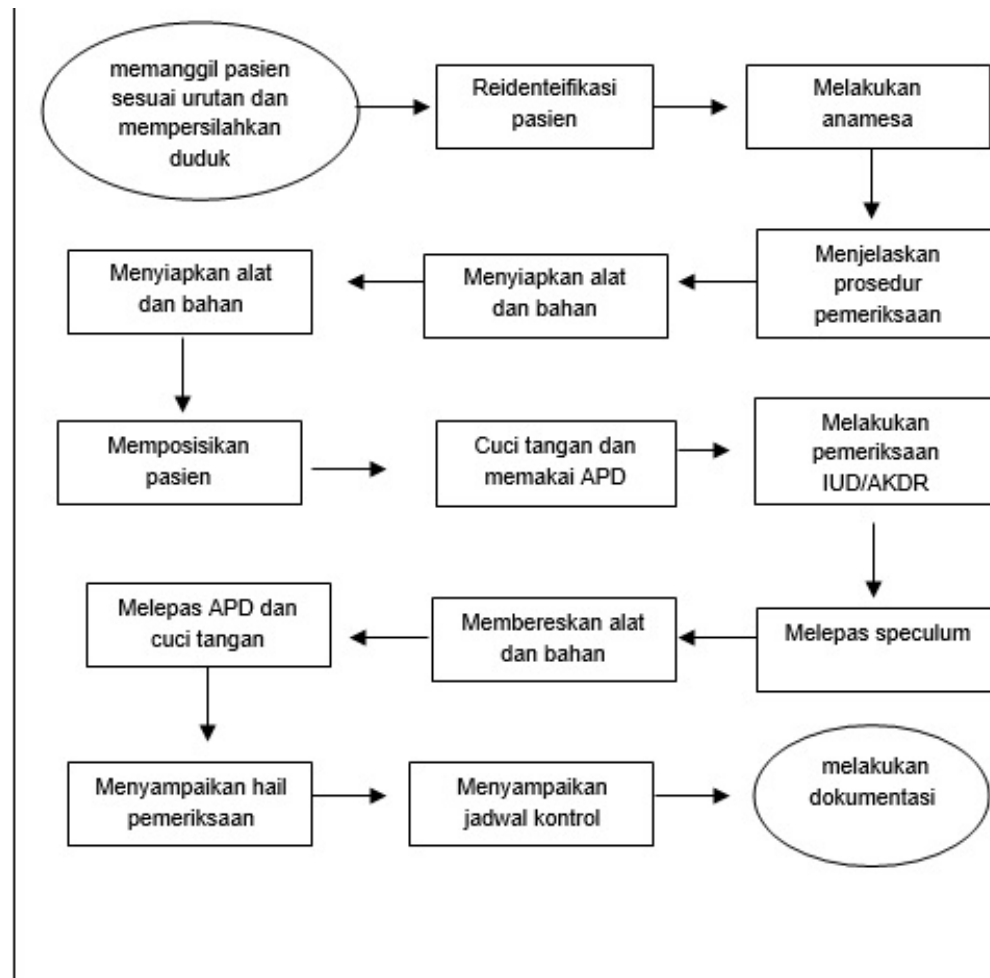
memanggil pasien sesuai urutan dan mempersilahkan duduk

Reidenteifikasi pasien

Melakukan anamesa

Menjelaskan prosedur pemeriksaan

Menyiapkan alat dan bahan

Menyiapkan alat dan bahan

Memposisikan pasien

Cuci tangan dan memakai APD

Melakukan pemeriksaan IUD/AKDR

Melepas speculum

Membereskan alat dan bahan

Melepas APD dan cuci tangan

Menyampaikan hail pemeriksaan

Menyampaikan jadwal kontrol

melakukan dokumentasi